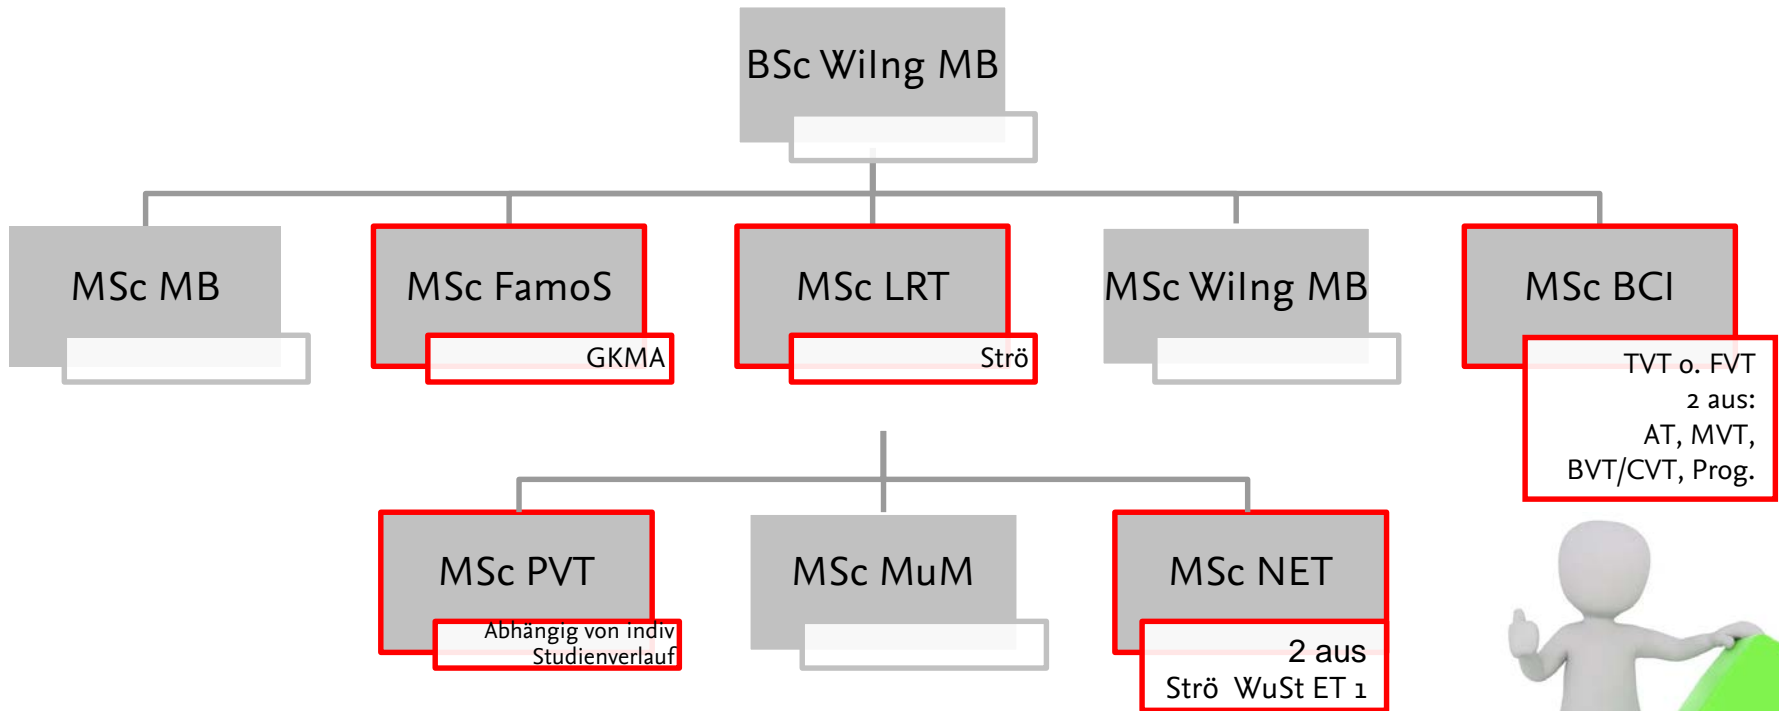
BSc WiIng MB

MSc MB

MSc FamoS

GKMA

MSc LRT

Strö

MSc WiIng MB

MSc BCI

TVT o. FVT
2 aus:
AT, MVT,
BVT/CVT, Prog.

MSc PVT

Abhängig von indiv
Studienverlauf

MSc MuM

MSc NET

2 aus
Strö WuSt ET 1